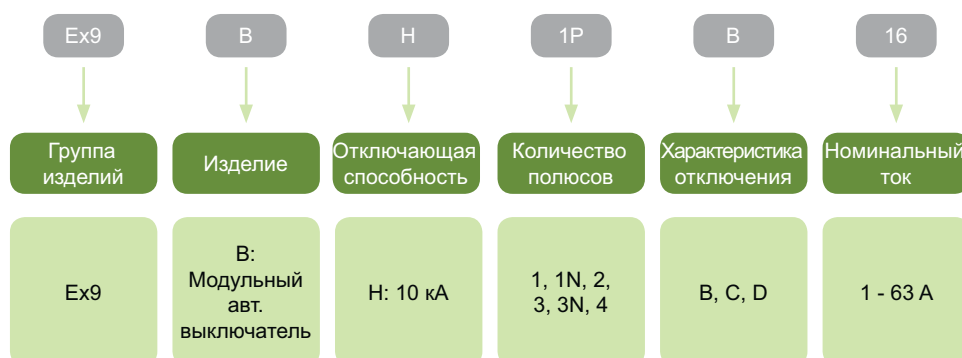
Ex9

B

H

1P

B

16

Группа изделий

Изделие

Отключающая способность

Количество полюсов

Характеристика отключения

Номинальный ток

Ex9

B: Модульный авт. выключатель

H: 10 кА

1, 1N, 2, 3, 3N, 4

B, C, D

1 - 63 A